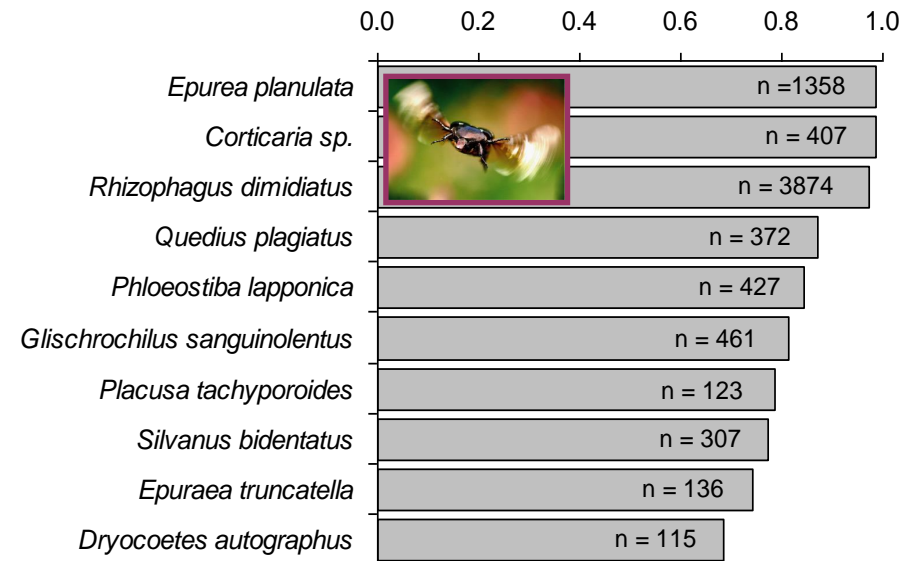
0.0 0.2 0.4 0.6 0.8 1.0

Epurea planulata n =1358
Corticaria sp. n = 407
Rhizophagus dimidiatus n = 3874
Quedius plagiatus n = 372
Phloeostiba lapponica n = 427
Glischrochilus sanguinolentus n = 461
Placusa tachyporoides n = 123
Silvanus bidentatus n = 307
Epuraea truncatella n = 136
Dryocoetes autographus n = 115